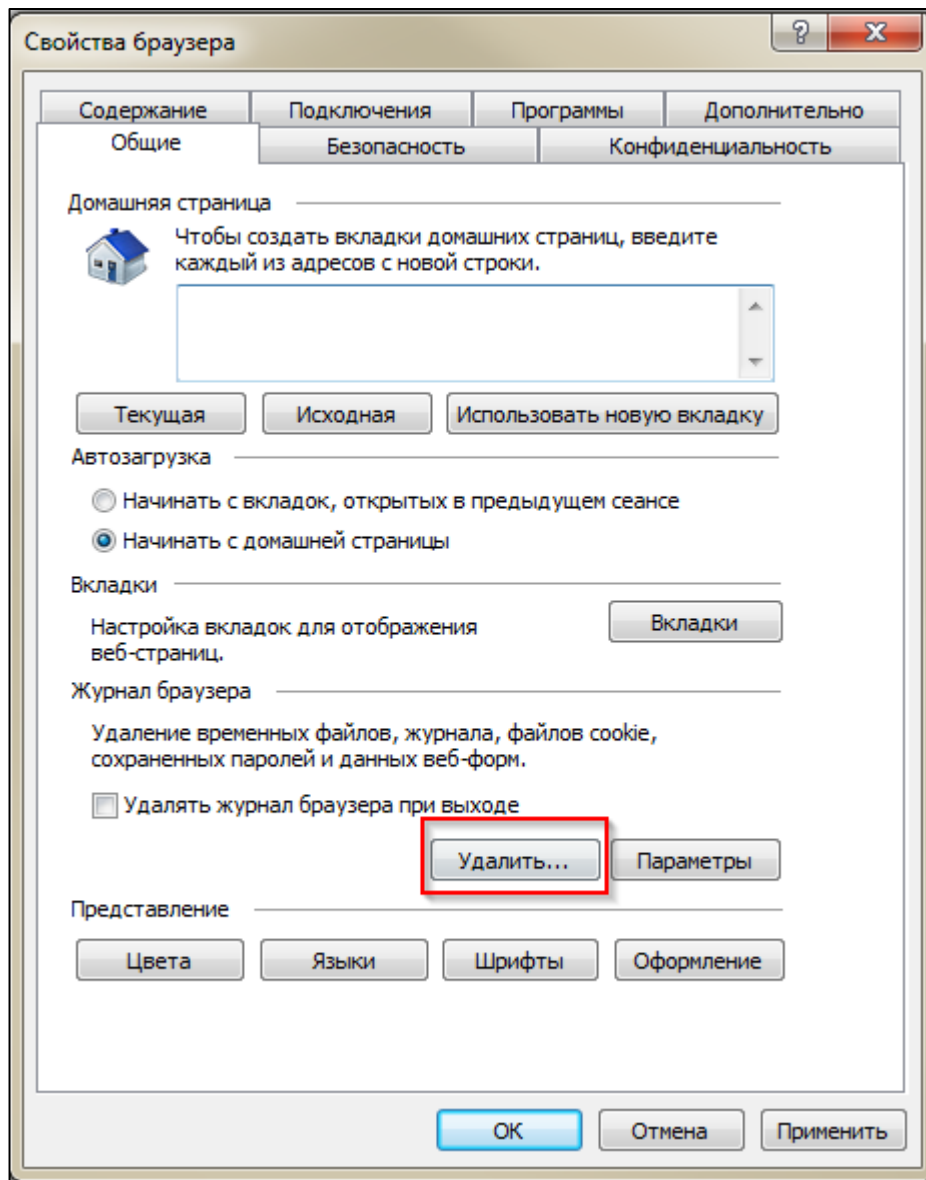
Свойства браузера

?

X

Содержание

Подключения

Программы

Дополнительно

Общие

Безопасность

Конфиденциальность

Домашняя страница

Чтобы создать вкладки домашних страниц, введите каждый из адресов с новой строки.

Текущая

Исходная

Использовать новую вкладку

Автозагрузка

Начинать с вкладок, открытых в предыдущем сеансе

Начинать с домашней страницы

Вкладки

Настройка вкладок для отображения веб-страниц.

Вкладки

Журнал браузера

Удаление временных файлов, журнала, файлов cookie, сохраненных паролей и данных веб-форм.

Удалять журнал браузера при выходе

Удалить...

Параметры

Представление

Цвета

Языки

Шрифты

Оформление

ОК

Отмена

Применить